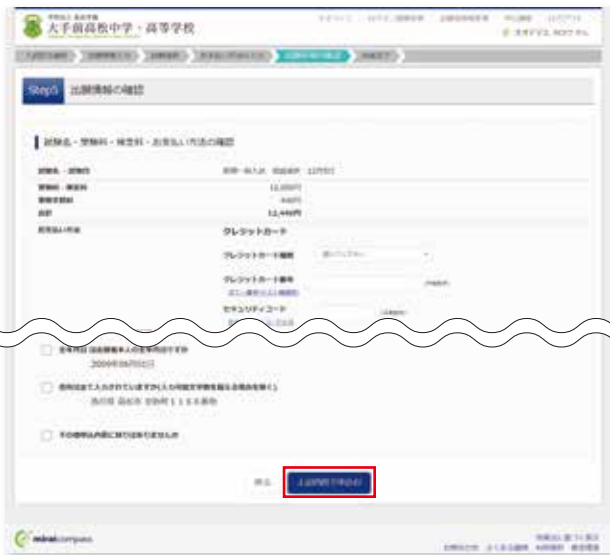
大手前高松中学・高等学校

Step5 出願情報の確認

試験名・受験料・検定料・お支払い方法の確認

試験名・試験日
受験料・検定料
事務手数料
合計
お支払い方法

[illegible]
12,000円
440円
12,440円

クレジットカード
クレジットカード種類
クレジットカード番号
セキュリティコード

生年月日（出願者本人の生年月日ですか）
2009年06月02日

住所は全て入力されていますか（入力可能文字数を超える場合を除く）
香川県 高松市 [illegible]

その他申込内容に誤りはありませんか

戻る
上記内容で申込む

miraicompass